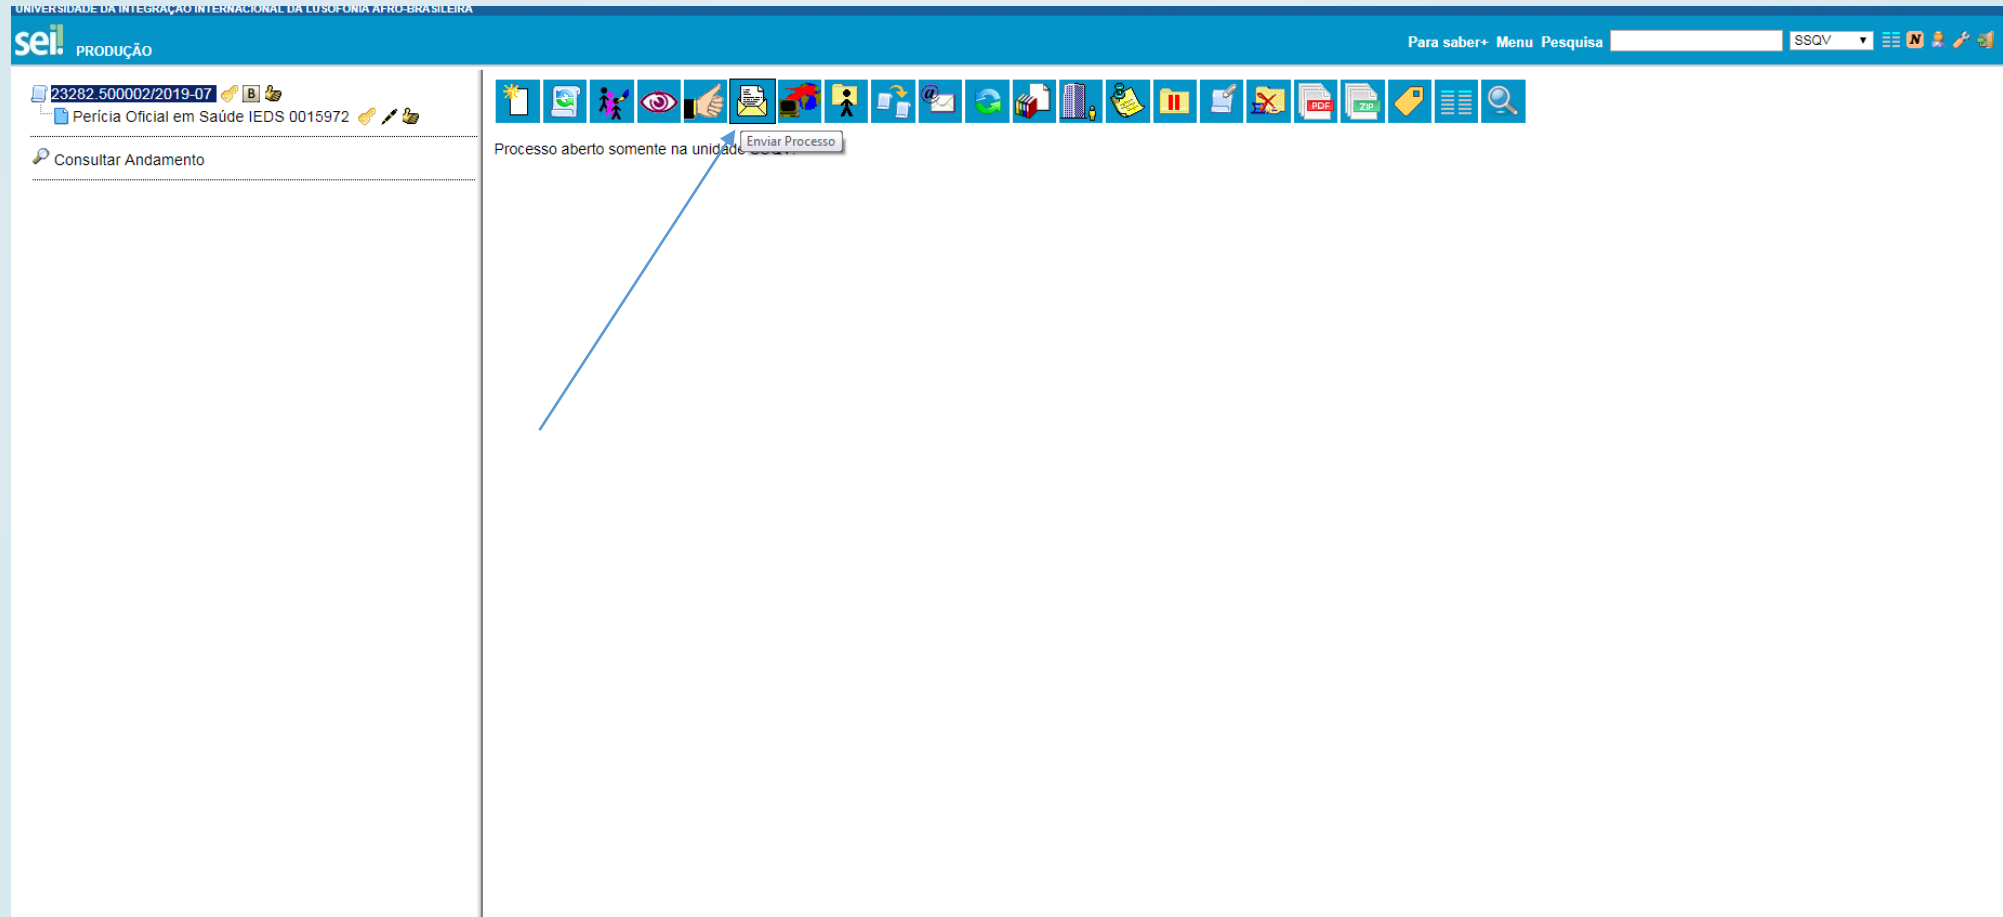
UNIVERSIDADE DA INTEGRAÇÃO INTERNACIONAL DA LUSOFONIA AFRO-BRASILEIRA

sei! PRODUÇÃO

Para saber+ Menu Pesquisa SSQV

23282.500002/2019-07 B

Perícia Oficial em Saúde IEDS 0015972

Consultar Andamento

PDF ZIP

Enviar Processo

Processo aberto somente na unidade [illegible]